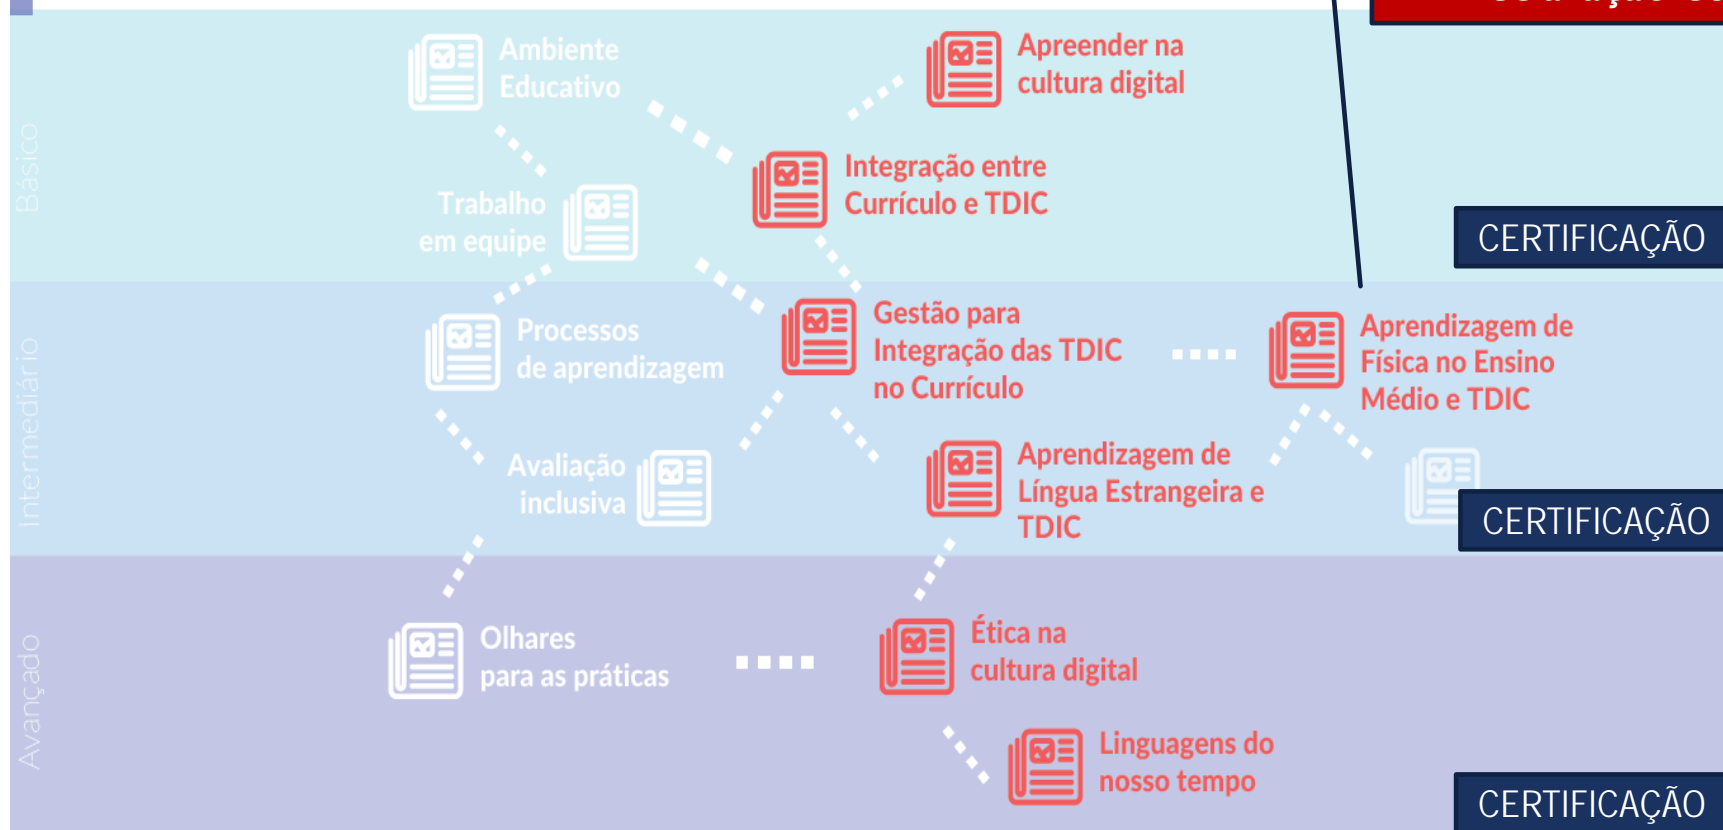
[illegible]

Básico

Ambiente Educativo

Apreender na cultura digital

Trabalho em equipe

Integração entre Currículo e TDIC

CERTIFICAÇÃO

Intermediário

Processos de aprendizagem

Gestão para Integração das TDIC no Currículo

Aprendizagem de Física no Ensino Médio e TDIC

Avaliação inclusiva

Aprendizagem de Língua Estrangeira e TDIC

CERTIFICAÇÃO

Avançado

Olhares para as práticas

Ética na cultura digital

Linguagens do nosso tempo

CERTIFICAÇÃO